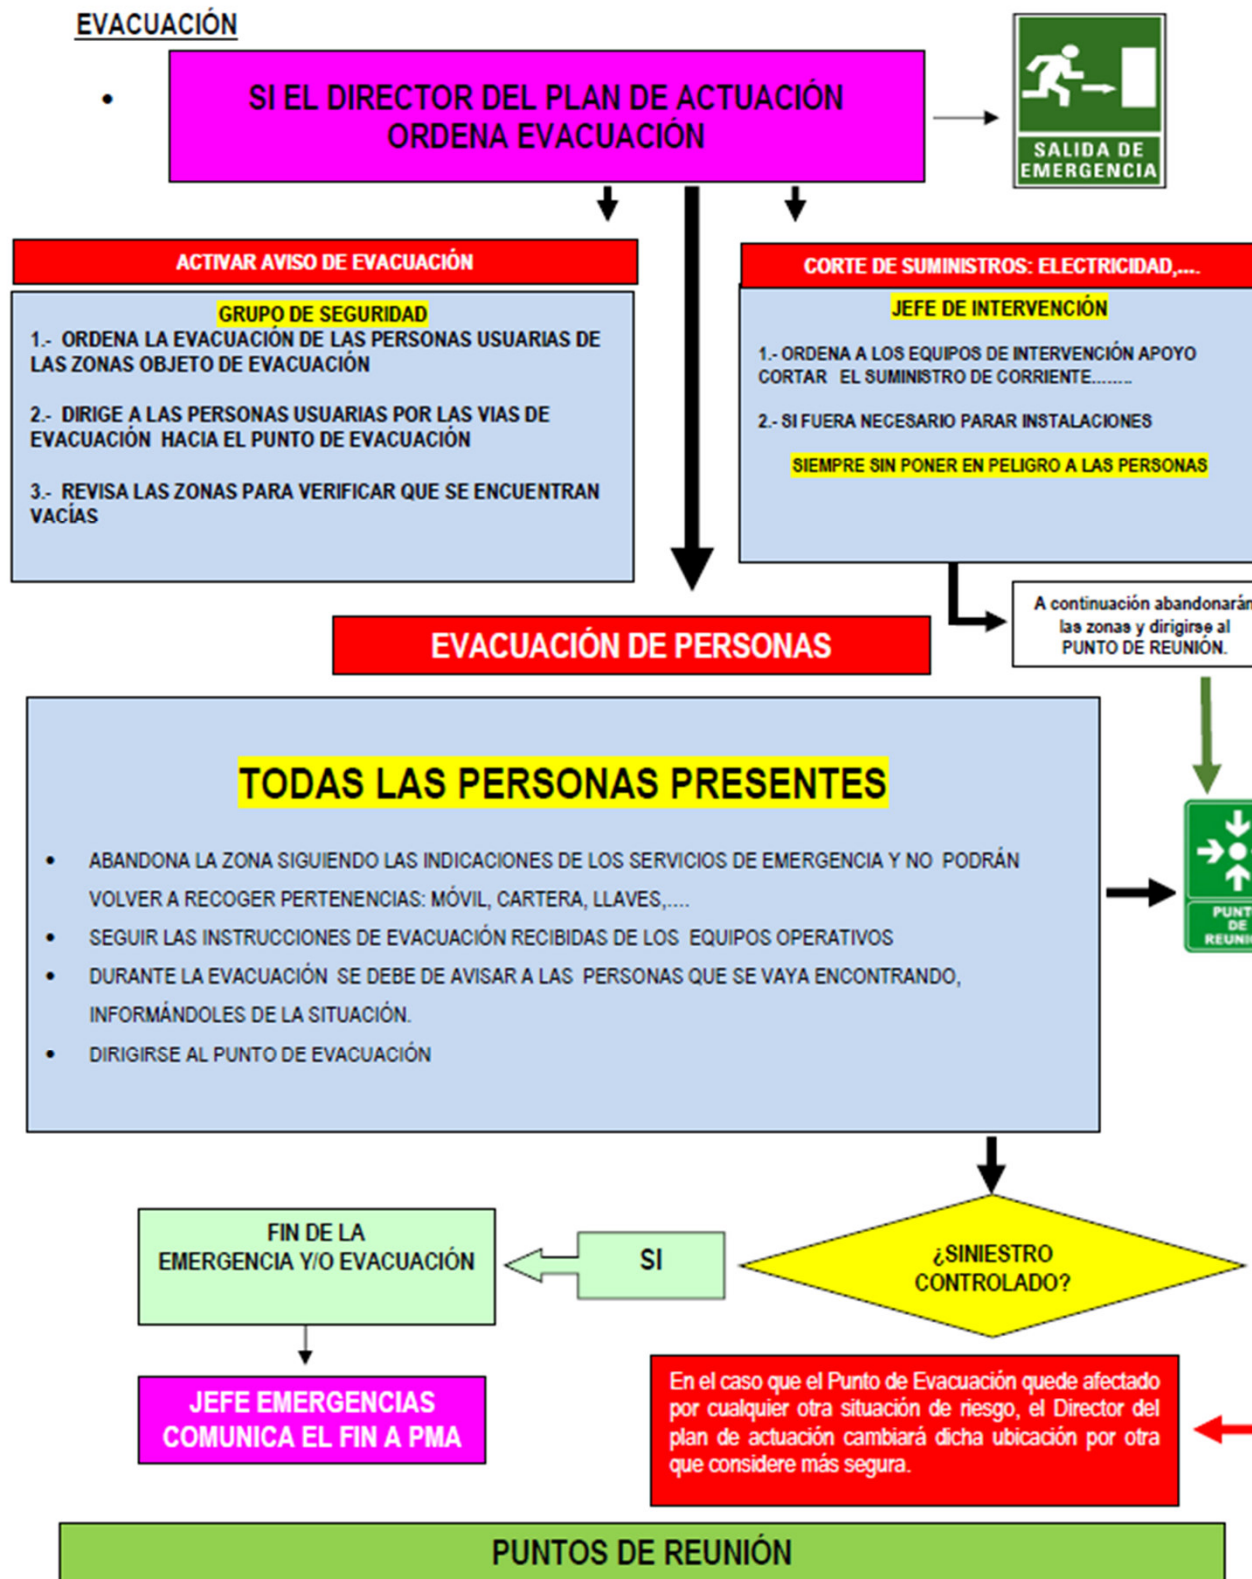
EVACUACIÓN

SI EL DIRECTOR DEL PLAN DE ACTUACIÓN ORDENA EVACUACIÓN

SALIDA DE EMERGENCIA

ACTIVAR AVISO DE EVACUACIÓN

GRUPO DE SEGURIDAD

1.- ORDENA LA EVACUACIÓN DE LAS PERSONAS USUARIAS DE LAS ZONAS OBJETO DE EVACUACIÓN

2.- DIRIGE A LAS PERSONAS USUARIAS POR LAS VIAS DE EVACUACIÓN HACIA EL PUNTO DE EVACUACIÓN

3.- REVISA LAS ZONAS PARA VERIFICAR QUE SE ENCUENTRAN VACÍAS

CORTE DE SUMINISTROS: ELECTRICIDAD,....

JEFE DE INTERVENCIÓN

1.- ORDENA A LOS EQUIPOS DE INTERVENCIÓN APOYO CORTAR EL SUMINISTRO DE CORRIENTE.......

2.- SI FUERA NECESARIO PARAR INSTALACIONES

SIEMPRE SIN PONER EN PELIGRO A LAS PERSONAS

A continuación abandonarán las zonas y dirigirse al PUNTO DE REUNIÓN.

EVACUACIÓN DE PERSONAS

TODAS LAS PERSONAS PRESENTES

• ABANDONA LA ZONA SIGUIENDO LAS INDICACIONES DE LOS SERVICIOS DE EMERGENCIA Y NO PODRÁN VOLVER A RECOGER PERTENENCIAS: MÓVIL, CARTERA, LLAVES,....
• SEGUIR LAS INSTRUCCIONES DE EVACUACIÓN RECIBIDAS DE LOS EQUIPOS OPERATIVOS
• DURANTE LA EVACUACIÓN SE DEBE DE AVISAR A LAS PERSONAS QUE SE VAYA ENCONTRANDO, INFORMÁNDOLES DE LA SITUACIÓN.
• DIRIGIRSE AL PUNTO DE EVACUACIÓN

PUNT DE REUNI

FIN DE LA EMERGENCIA Y/O EVACUACIÓN

SI

¿SINIESTRO CONTROLADO?

JEFE EMERGENCIAS COMUNICA EL FIN A PMA

En el caso que el Punto de Evacuación quede afectado por cualquier otra situación de riesgo, el Director del plan de actuación cambiará dicha ubicación por otra que considere más segura.

PUNTOS DE REUNIÓN